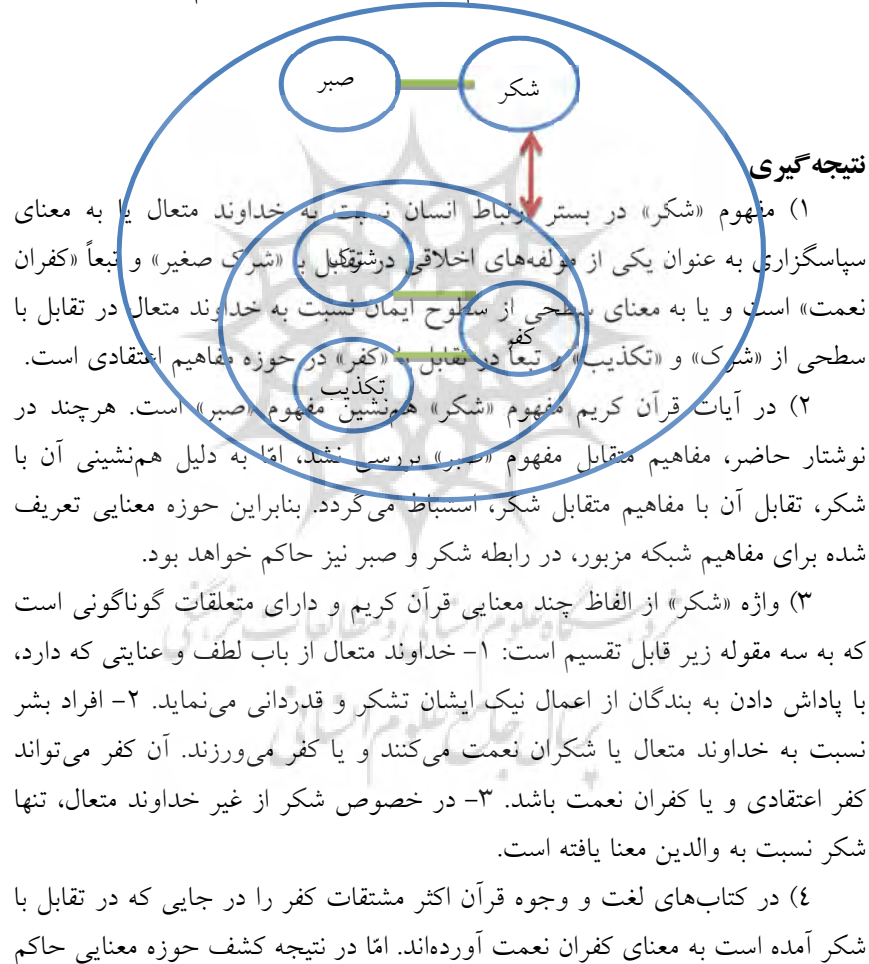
صبر

شکر

کفران

کفر

تکذیب

نتیجه‌گیری

۱) مفهوم «شکر» در بستر ارتباط انسان نسبت به خداوند متعال یا به معنای سپاسگزاری به عنوان یکی از مولفه‌های اخلاقی در تقابل با «شرک صغیر» و تبعاً «کفران نعمت» است و یا به معنای سطحی از سطوح ایمان نسبت به خداوند متعال در تقابل با سطحی از «شرک» و «تکذیب» و تبعاً در تقابل با «کفر» در حوزه مفاهیم اعتقادی است.

۲) در آیات قرآن کریم مفهوم «شکر» هم‌نشین مفهوم «صبر» است. هرچند در نوشتار حاضر، مفاهیم متقابل مفهوم «صبر» بررسی نشد، امّا به دلیل هم‌نشینی آن با شکر، تقابل آن با مفاهیم متقابل شکر، استنباط می‌گردد. بنابراین حوزه معنایی تعریف شده برای مفاهیم شبکه مزبور، در رابطه شکر و صبر نیز حاکم خواهد بود.

۳) واژه «شکر» از الفاظ چند معنایی قرآن کریم و دارای متعلقات گوناگونی است که به سه مقوله زیر قابل تقسیم است: ۱- خداوند متعال از باب لطف و عنایتی که دارد، با پاداش دادن به بندگان از اعمال نیک ایشان تشکر و قدردانی می‌نماید. ۲- افراد بشر نسبت به خداوند متعال یا شکران نعمت می‌کنند و یا کفر می‌ورزند. آن کفر می‌تواند کفر اعتقادی و یا کفران نعمت باشد. ۳- در خصوص شکر از غیر خداوند متعال، تنها شکر نسبت به والدین معنا یافته است.

۴) در کتاب‌های لغت و وجوه قرآن اکثر مشتقات کفر را در جایی که در تقابل با شکر آمده است به معنای کفران نعمت آورده‌اند. امّا در نتیجه کشف حوزه معنایی حاکم